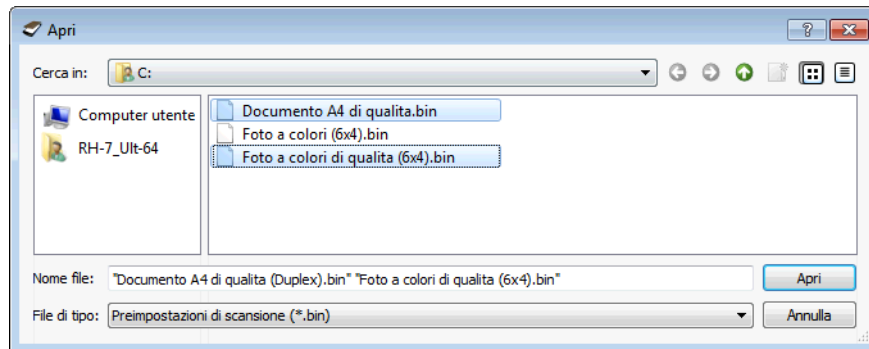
Apri

?

Cerca in: C:

Computer utente

RH-7_Ult-64

Documento A4 di qualita.bin

Foto a colori (6x4).bin

Foto a colori di qualita (6x4).bin

Nome file: "Documento A4 di qualita (Duplex).bin" "Foto a colori di qualita (6x4).bin"

Apri

File di tipo: Preimpostazioni di scansione (*.bin)

Annulla